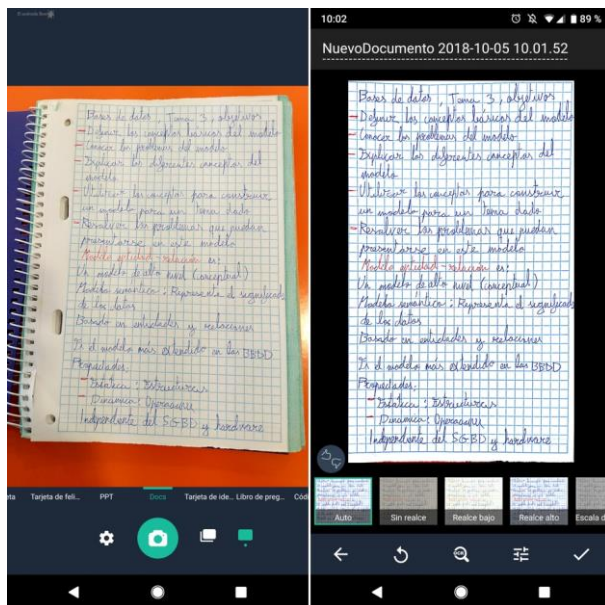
Tarjeta de feli... PPT Docs Tarjeta de ide... Libro de preg... Cód

10:02 89 %

NuevoDocumento 2018-10-05 10.01.52

Bases de datos. Tema 3, objetivos
- Definir los conceptos básicos del modelo
- Conocer los problemas del modelo
- Explicar los diferentes conceptos del modelo
- Utilizar los conceptos para construir un modelo para un tema dado
- Resolver los problemas que pueden presentarse en este modelo
Modelo entidad - relación es:
Un modelo de alto nivel (conceptual)
Modelo semántico: Representa el significado de los datos
Basado en entidades y relaciones
Es el modelo más extendido en las BBDD
Propiedades:
- Estática: Estructuras
- Dinámica: Operaciones
Independiente del SGBD y hardware

Auto Sin realce Realce bajo Realce alto Escala d